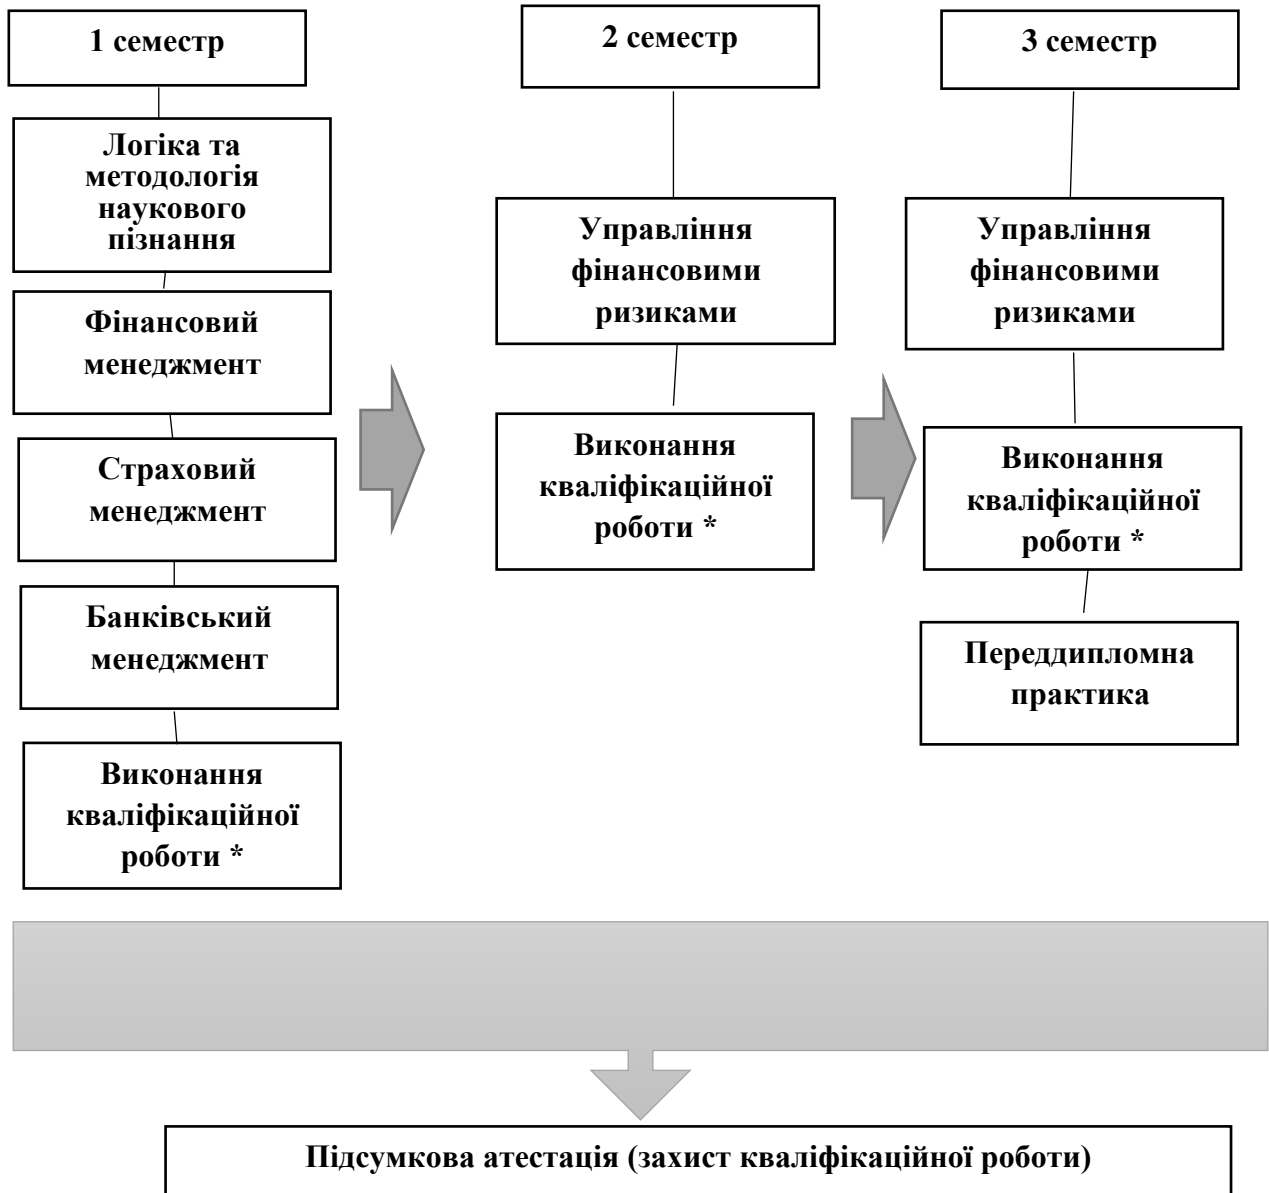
1 семестр

Логіка та методологія наукового пізнання

Фінансовий менеджмент

Страховий менеджмент

Банківський менеджмент

Виконання кваліфікаційної роботи *

2 семестр

Управління фінансовими ризиками

Виконання кваліфікаційної роботи *

3 семестр

Управління фінансовими ризиками

Виконання кваліфікаційної роботи *

Переддипломна практика

Підсумкова атестація (захист кваліфікаційної роботи)